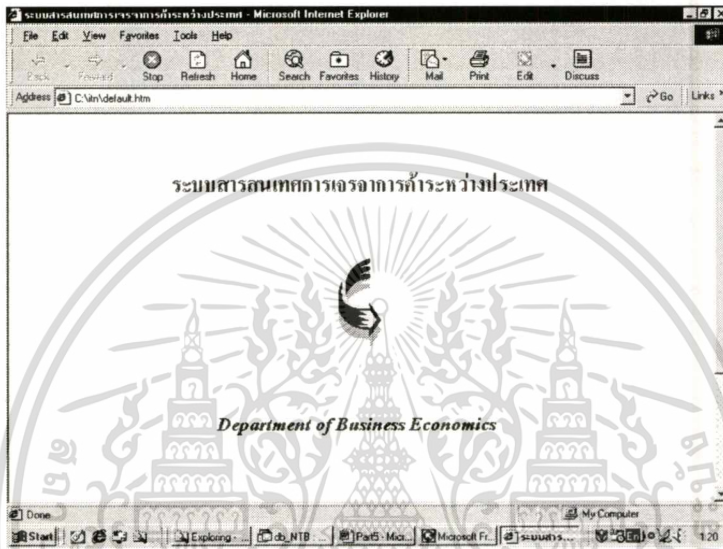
ระบบสารสนเทศการเจรจาการค้าระหว่างประเทศ - Microsoft Internet Explorer

File Edit View Favorites Tools Help

Back Forward Stop Refresh Home Search Favorites History Mail Print Edit Discuss

Address C:\ltn\default.htm

Go Links

ระบบสารสนเทศการเจรจาการค้าระหว่างประเทศ

Department of Business Economics

Done

My Computer

Start Exploring - db_NTB Part5 - Micr... Microsoft Fr... ระบบสาร... 1:20